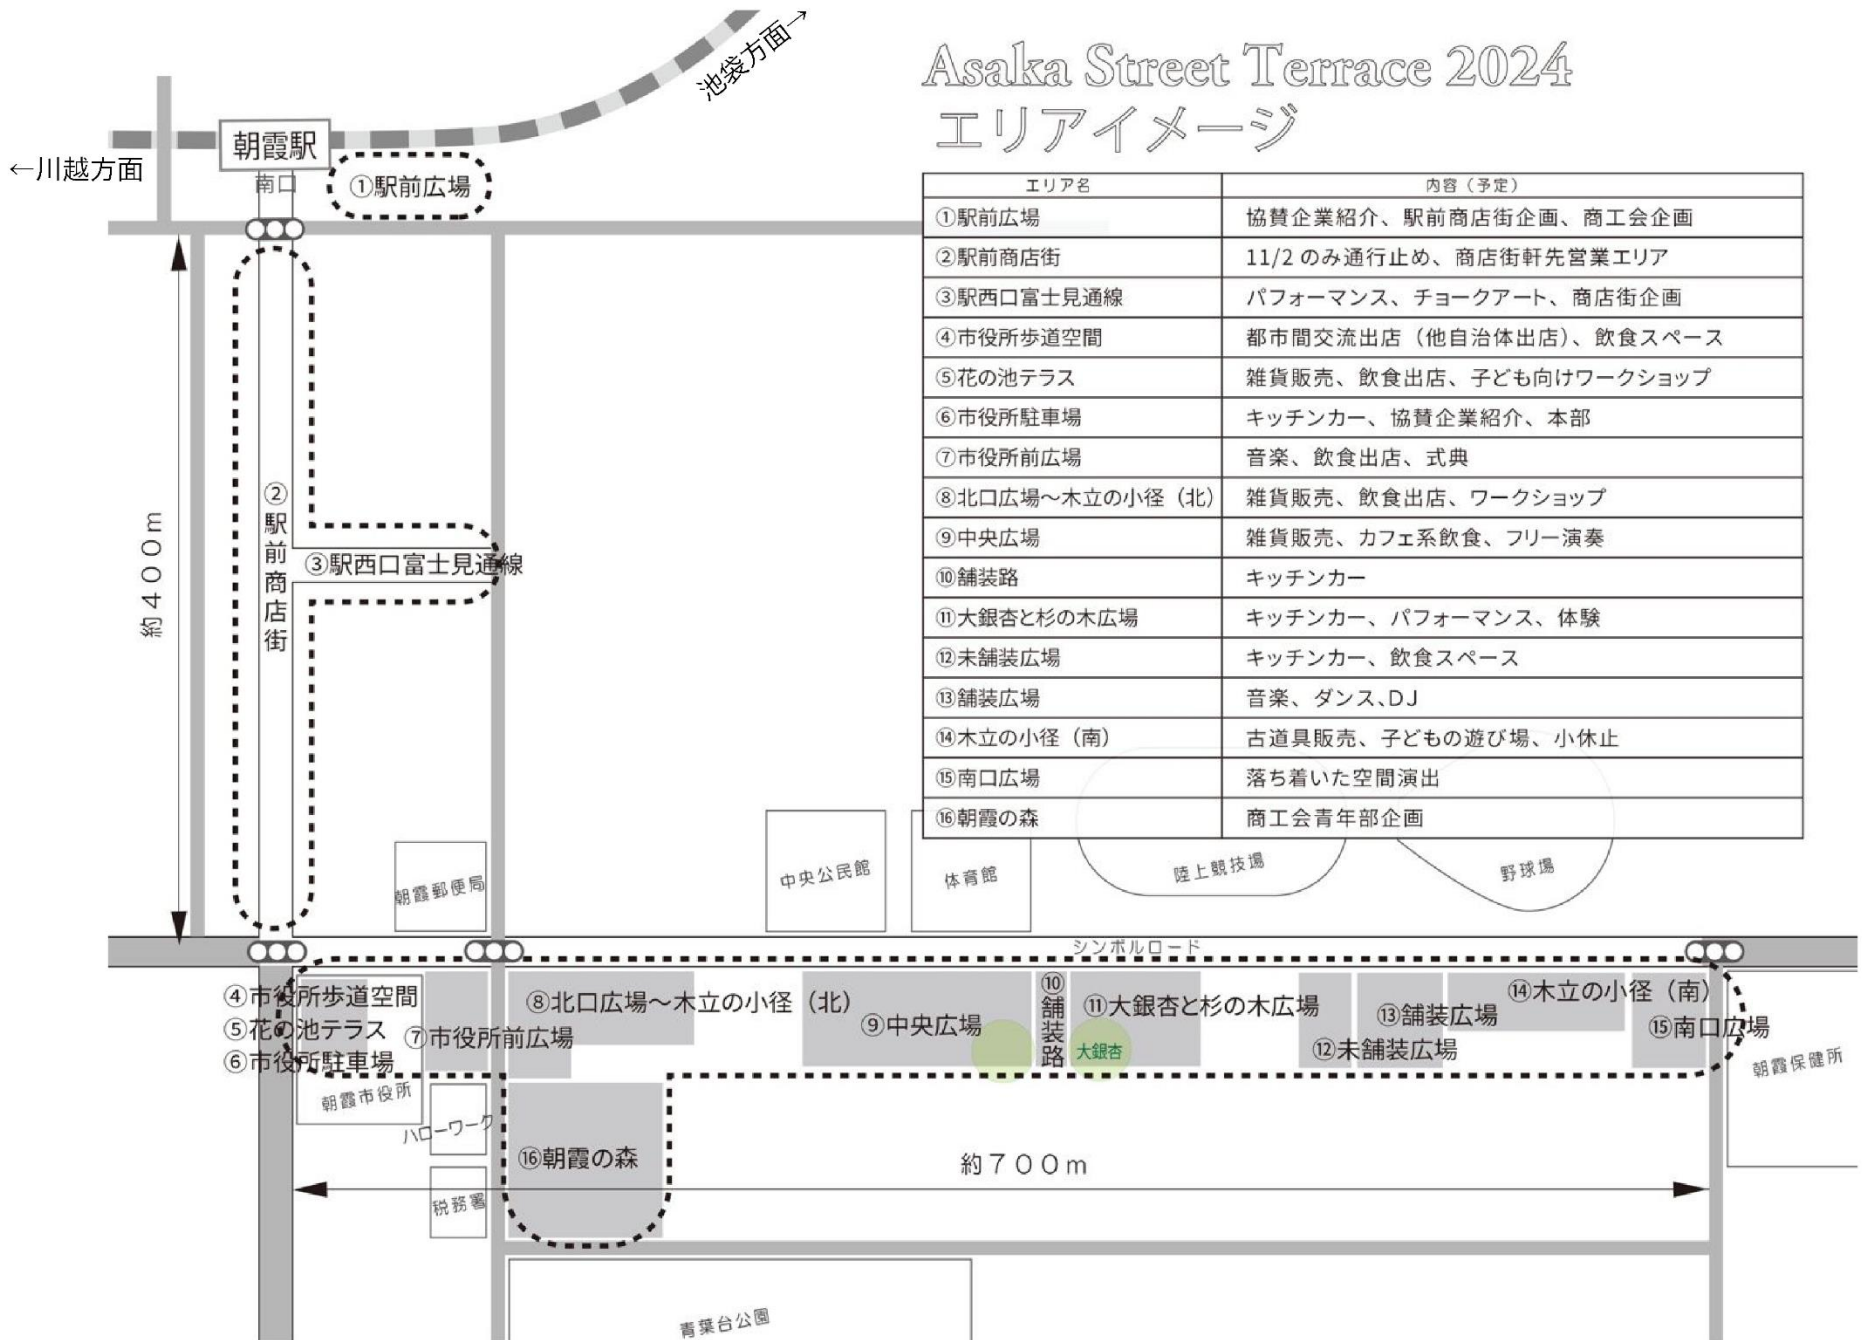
Asaka Street Terrace 2024
エリアイメージ

| エリア名 | 内容（予定） |
|---|---|
| ①駅前広場 | 協賛企業紹介、駅前商店街企画、商工会企画 |
| ②駅前商店街 | 11/2 のみ通行止め、商店街軒先営業エリア |
| ③駅西口富士見通線 | パフォーマンス、チョークアート、商店街企画 |
| ④市役所歩道空間 | 都市間交流出店（他自治体出店）、飲食スペース |
| ⑤花の池テラス | 雑貨販売、飲食出店、子ども向けワークショップ |
| ⑥市役所駐車場 | キッチンカー、協賛企業紹介、本部 |
| ⑦市役所前広場 | 音楽、飲食出店、式典 |
| ⑧北口広場～木立の小径（北） | 雑貨販売、飲食出店、ワークショップ |
| ⑨中央広場 | 雑貨販売、カフェ系飲食、フリー演奏 |
| ⑩舗装路 | キッチンカー |
| ⑪大銀杏と杉の木広場 | キッチンカー、パフォーマンス、体験 |
| ⑫未舗装広場 | キッチンカー、飲食スペース |
| ⑬舗装広場 | 音楽、ダンス、DJ |
| ⑭木立の小径（南） | 古道具販売、子どもの遊び場、小休止 |
| ⑮南口広場 | 落ち着いた空間演出 |
| ⑯朝霞の森 | 商工会青年部企画 |

池袋方面→
←川越方面
朝霞駅
南口
①駅前広場
②駅前商店街
③駅西口富士見通線
約400m
朝霞郵便局
中央公民館
体育館
陸上競技場
野球場
シンボルロード
④市役所歩道空間
⑤花の池テラス
⑥市役所駐車場
⑦市役所前広場
⑧北口広場～木立の小径（北）
⑨中央広場
⑩舗装路
⑪大銀杏と杉の木広場
大銀杏
⑫未舗装広場
⑬舗装広場
⑭木立の小径（南）
⑮南口広場
朝霞保健所
朝霞市役所
ハローワーク
税務署
⑯朝霞の森
約700m
青葉台公園